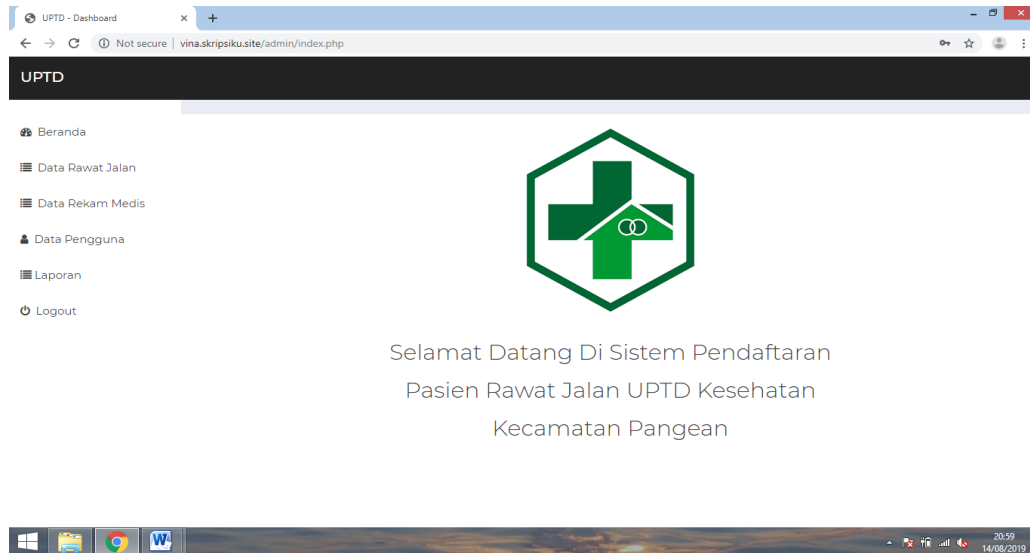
UPTD - Dashboard

Not secure | vina.skripsiku.site/admin/index.php

UPTD

Beranda

Data Rawat Jalan

Data Rekam Medis

Data Pengguna

Laporan

Logout

Selamat Datang Di Sistem Pendaftaran Pasien Rawat Jalan UPTD Kesehatan Kecamatan Pangean

20:59
14/08/2019